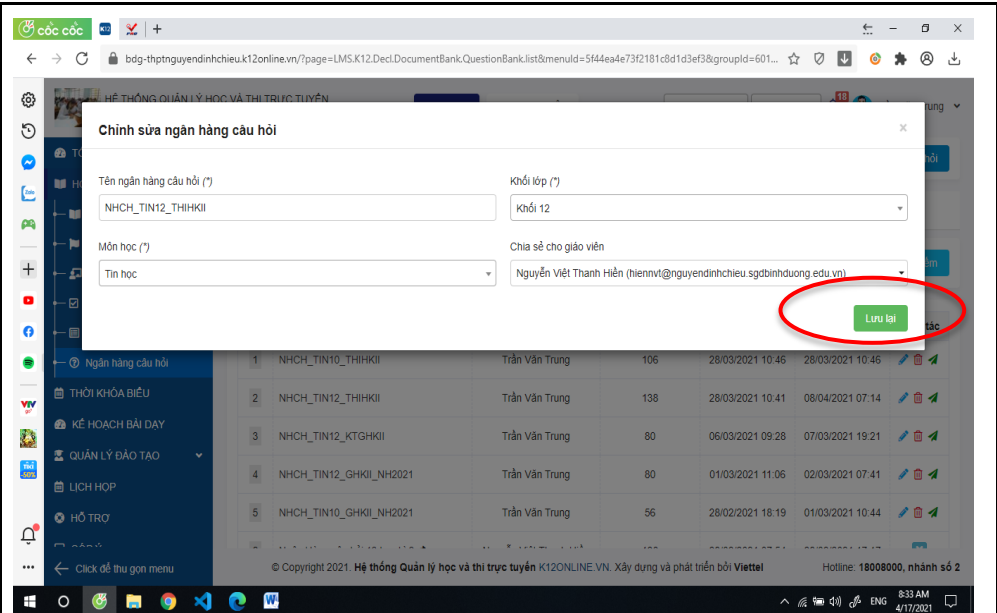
cốc cốc

bdg-thptnguyendinhchieu.k12online.vn/?page=LMS.K12.Decl.DocumentBank.QuestionBank.list&menuId=5f44ea4e73f2181c8d1d3ef3&groupId=601...

HỆ THỐNG QUẢN LÝ HỌC VÀ THI TRỰC TUYẾN

18

rung

Chỉnh sửa ngân hàng câu hỏi

×

Tên ngân hàng câu hỏi (*)

NHCH_TIN12_THIHKII

Khối lớp (*)

Khối 12

Môn học (*)

Tin học

Chia sẻ cho giáo viên

Nguyễn Viết Thanh Hiền (hiennvt@nguyendinhchieu.sgdbinhduong.edu.vn)

Lưu lại

Ngân hàng câu hỏi

THỜI KHÓA BIỂU

KẾ HOẠCH BÀI DẠY

QUẢN LÝ ĐÀO TẠO

LỊCH HỌP

HỖ TRỢ

Click để thu gọn menu

| | | | | | | tác |
|---|---|---|---|---|---|---|
| 1 | NHCH_TIN10_THIHKII | Trần Văn Trung | 106 | 28/03/2021 10:46 | 28/03/2021 10:46 | |
| 2 | NHCH_TIN12_THIHKII | Trần Văn Trung | 138 | 28/03/2021 10:41 | 08/04/2021 07:14 | |
| 3 | NHCH_TIN12_KTGHKII | Trần Văn Trung | 80 | 06/03/2021 09:28 | 07/03/2021 19:21 | |
| 4 | NHCH_TIN12_GHKII_NH2021 | Trần Văn Trung | 80 | 01/03/2021 11:06 | 02/03/2021 07:41 | |
| 5 | NHCH_TIN10_GHKII_NH2021 | Trần Văn Trung | 56 | 28/02/2021 18:19 | 01/03/2021 10:44 | |

© Copyright 2021. Hệ thống Quản lý học và thi trực tuyến K12ONLINE.VN. Xây dựng và phát triển bởi Viettel

Hotline: 18008000, nhánh số 2

ENG 8:33 AM 4/17/2021